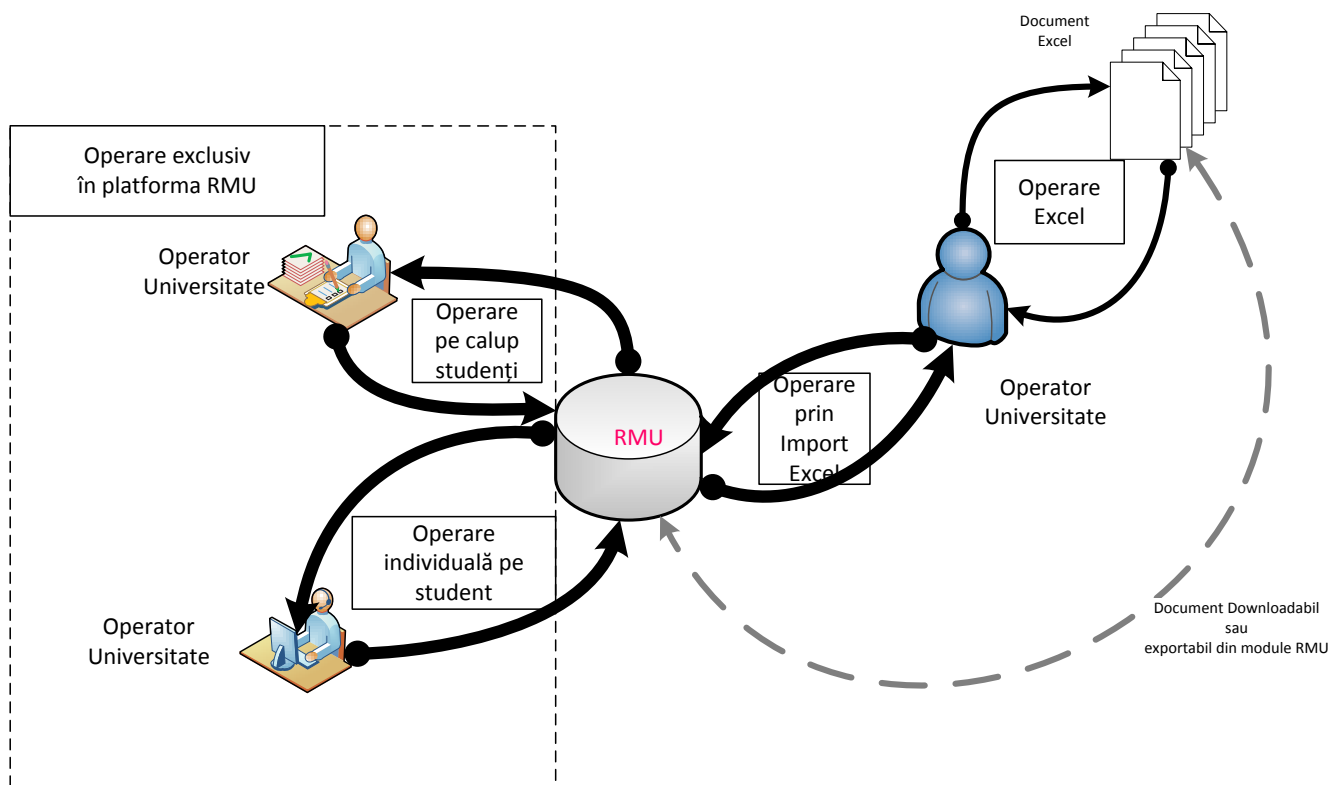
Document Excel

Operare exclusiv în platforma RMU

Operator Universitate

Operare pe calup studenți

Operare Excel

Operare prin Import Excel

Operator Universitate

RMU

Operare individuală pe student

Operator Universitate

Document Downloadabil sau exportabil din module RMU